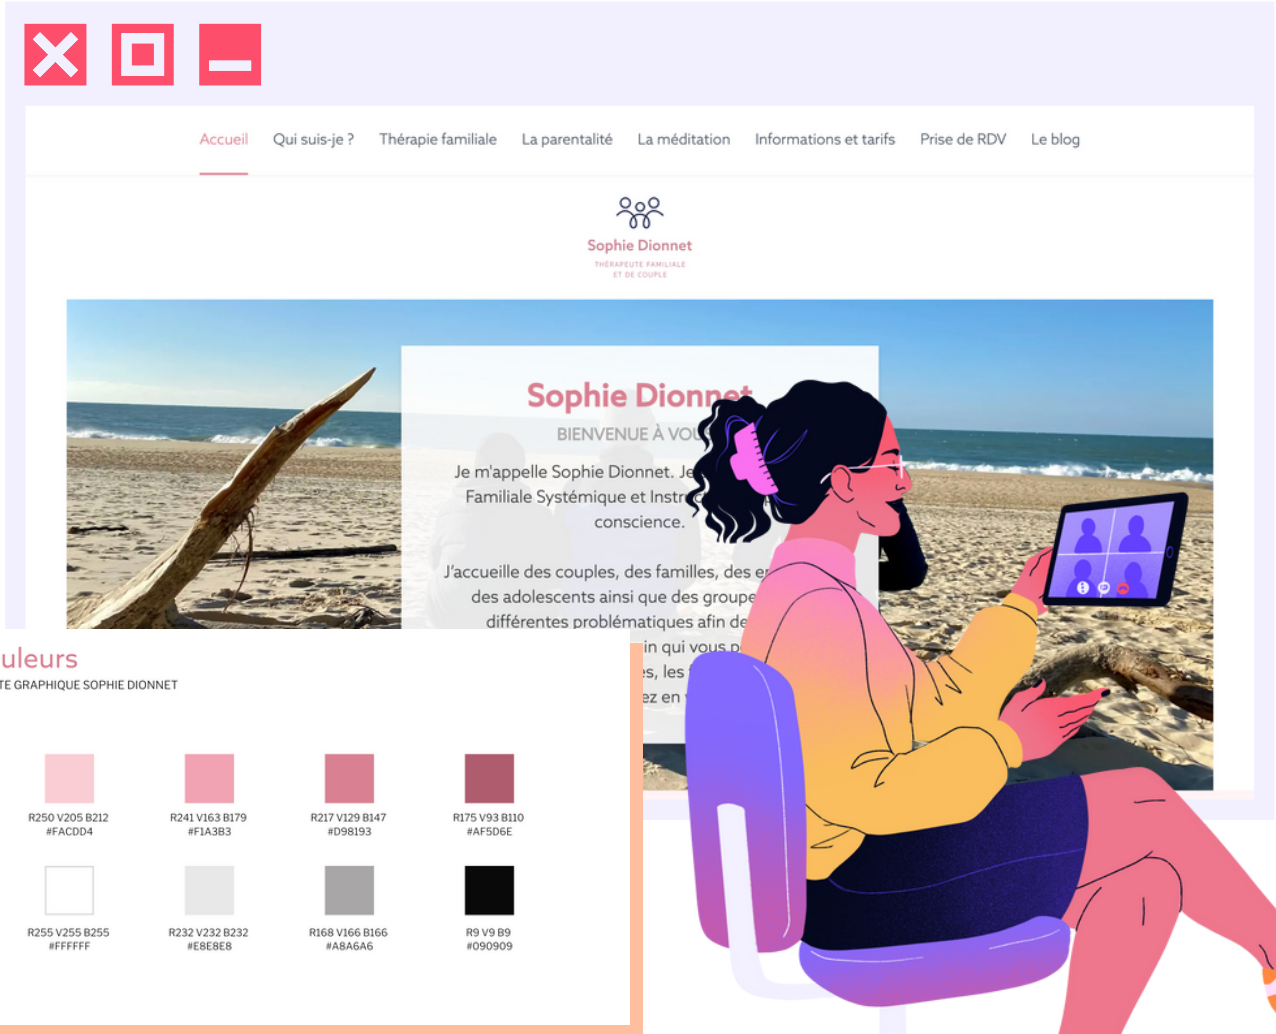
Accueil Qui suis-je ? Thérapie familiale La parentalité La méditation Informations et tarifs Prise de RDV Le blog

Sophie Dionnet
THÉRAPEUTE FAMILIALE ET DE COUPLE

Sophie Dionn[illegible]
BIENVENUE À VO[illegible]

Je m'appelle Sophie Dionnet. Je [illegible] Familiale Systémique et Instr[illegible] conscience.

J'accueille des couples, des familles, des e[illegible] des adolescents ainsi que des groupe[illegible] différentes problématiques afin de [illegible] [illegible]in qui vous p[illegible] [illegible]s, les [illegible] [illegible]ez en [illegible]

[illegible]uleurs
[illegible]TE GRAPHIQUE SOPHIE DIONNET

R250 V205 B212
#FACDD4

R241 V163 B179
#F1A3B3

R217 V129 B147
#D98193

R175 V93 B110
#AF5D6E

R255 V255 B255
#FFFFFF

R232 V232 B232
#E8E8E8

R168 V166 B166
#A8A6A6

R9 V9 B9
#090909